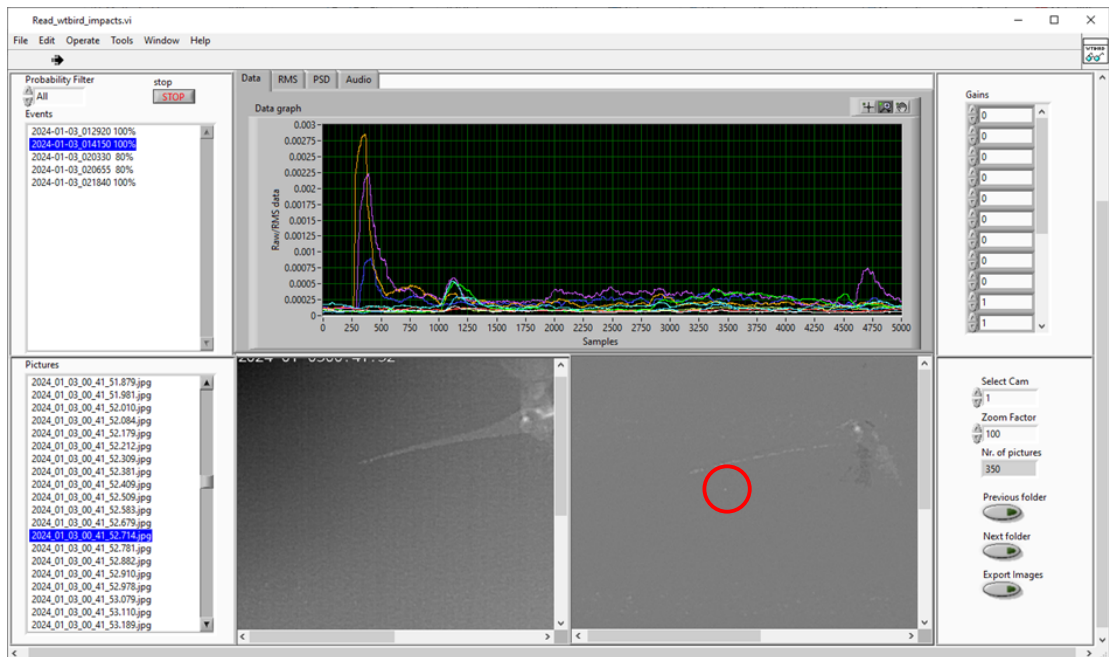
Read_wtbird_impacts.vi

File Edit Operate Tools Window Help

Probability Filter
All
stop
STOP
Events
2024-01-03_012920 100%
2024-01-03_014150 100%
2024-01-03_020330 80%
2024-01-03_020655 80%
2024-01-03_021840 100%

Data RMS PSD Audio

Data graph

Raw/RMS data
0.003
0.00275
0.0025
0.00225
0.002
0.00175
0.0015
0.00125
0.001
0.00075
0.0005
0.00025
0

0 250 500 750 1000 1250 1500 1750 2000 2250 2500 2750 3000 3250 3500 3750 4000 4250 4500 4750 5000
Samples

Gains
0
0
0
0
0
0
0
0
0
1
1

Pictures
2024_01_03_00_41_51.879.jpg
2024_01_03_00_41_51.981.jpg
2024_01_03_00_41_52.010.jpg
2024_01_03_00_41_52.084.jpg
2024_01_03_00_41_52.179.jpg
2024_01_03_00_41_52.212.jpg
2024_01_03_00_41_52.309.jpg
2024_01_03_00_41_52.381.jpg
2024_01_03_00_41_52.409.jpg
2024_01_03_00_41_52.509.jpg
2024_01_03_00_41_52.583.jpg
2024_01_03_00_41_52.679.jpg
2024_01_03_00_41_52.714.jpg
2024_01_03_00_41_52.781.jpg
2024_01_03_00_41_52.882.jpg
2024_01_03_00_41_52.910.jpg
2024_01_03_00_41_52.978.jpg
2024_01_03_00_41_53.079.jpg
2024_01_03_00_41_53.110.jpg
2024_01_03_00_41_53.189.jpg

2024-01-0300:41:52

Select Cam
1
Zoom Factor
100
Nr. of pictures
350
Previous folder
Next folder
Export Images